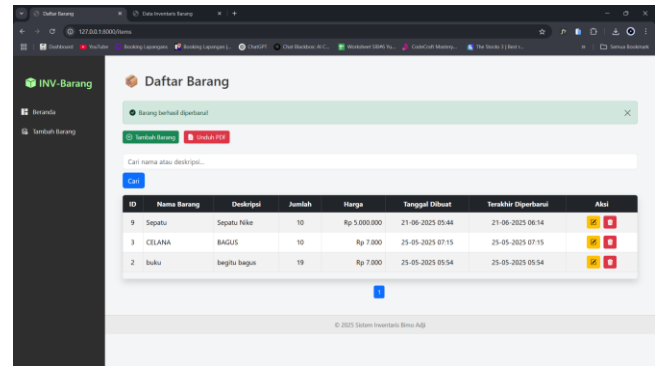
Daftar Barang × Data Inventaris Barang × +

127.0.0.1:5000/items

Dashboard YouTube Booking Lapangan Booking Lapangan |... ChatGPT Chat Blackbox: AI C... Worksheet 5SMS Yu... CodeCraft Meetup... The Stocks 3 | Best s... Semua Bookmark

INV-Barang

Beranda

Tambah Barang

Daftar Barang

Barang berhasil diperbarui! ×

Tambah Barang Unduh PDF

Cari nama atau deskripsi...

Cari

| ID | Nama Barang | Deskripsi | Jumlah | Harga | Tanggal Dibuat | Terakhir Diperbarui | Aksi |
|---|---|---|---|---|---|---|---|
| 9 | Sepatu | Sepatu Nike | 10 | Rp 5.000.000 | 21-06-2025 05:44 | 21-06-2025 06:14 | |
| 3 | CELANA | BAGUS | 10 | Rp 7.000 | 25-05-2025 07:15 | 25-05-2025 07:15 | |
| 2 | buku | begitu bagus | 19 | Rp 7.000 | 25-05-2025 05:54 | 25-05-2025 05:54 | |

1

© 2025 Sistem Inventaris Bimo Adji